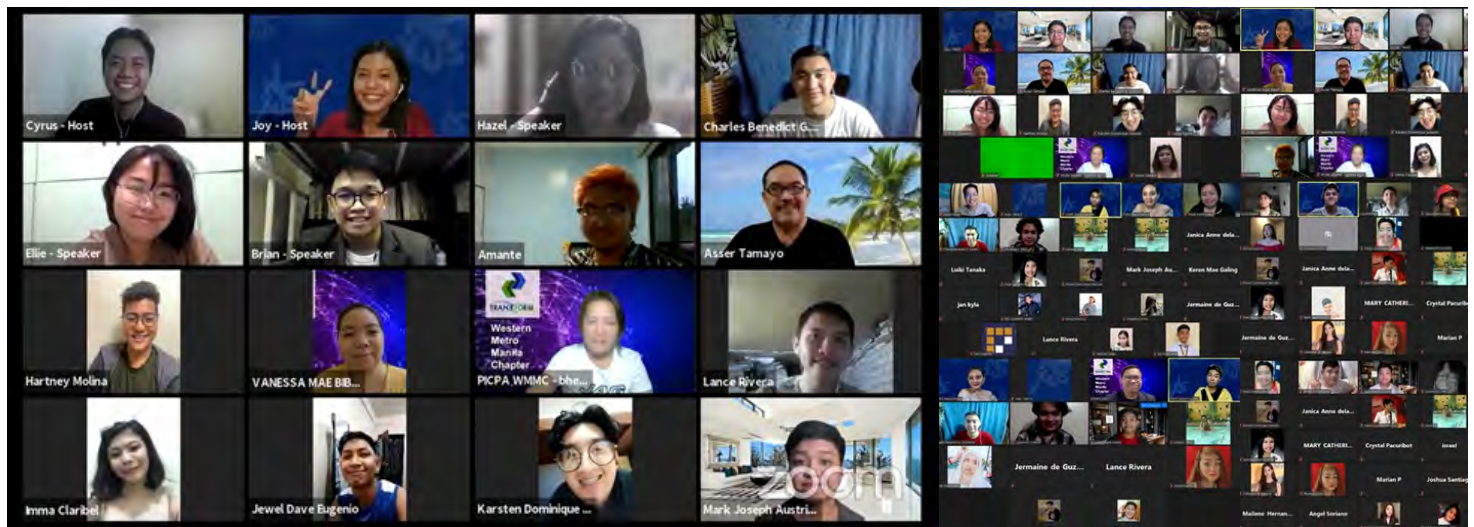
Cyrus - Host

Joy - Host

Hazel - Speaker

Charles Benedict G...

Ellie - Speaker

Brian - Speaker

Amante

Asser Tamayo

Hartney Molina

VANESSA MAE BB...

TRANSFORM

Western Metro Manila Chapter

PICPA WMMC - bhe...

Lance Rivera

Imma Claribel

Jewel Dave Eugenio

Karsten Dominique ...

zoom

Mark Joseph Austri...

Janica Anne dela...

Loiki Tanaka

Mark Joseph Au...

Keren Mae Galing

Janica Anne dela...

Jen Kyla

Jermaine de Guz...

MARY CATHERI...

Crystal Pacuribot

Lance Rivera

Jermaine de Gu...

Marian P

Janica Anne dela...

MARY CATHERI...

Crystal Pacuribot

Jewel

Jermaine de Guz...

Lance Rivera

Marian P

Joshua Santiag...

Mailene Hernan...

Angel Soriano